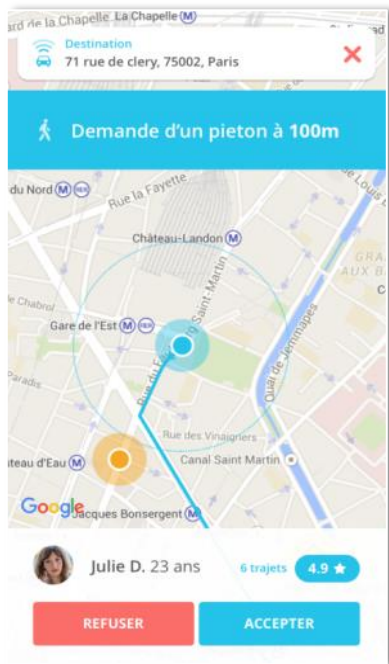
ard de la Chapelle La Chapelle

Destination
71 rue de clery, 75002, Paris

Demande d'un pieton à 100m

du Nord
Rue La Fayette
Château-Landon
Rue Louis
Rue Chabrol
Gare de l'Est
Rue du Faubourg Saint-Martin
Quai de Jemmapes
Rue des Vinaigriers
teau d'Eau
Canal Saint Martin
Jacques Bonsergent
Google

Julie D. 23 ans
6 trajets
4.9 ★

REFUSER
ACCEPTER